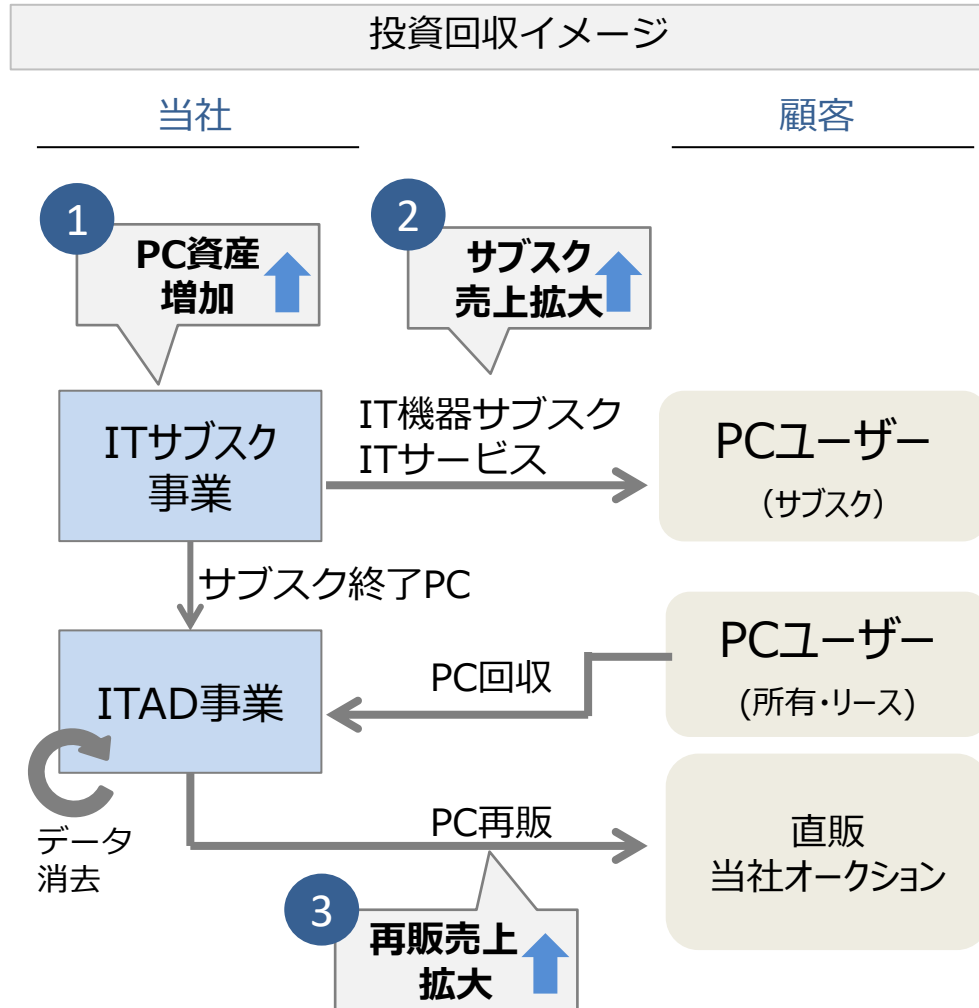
投資回収イメージ

当社

顧客

1
PC資産
増加

2
サブスク
売上拡大

ITサブスク
事業

IT機器サブスク
ITサービス

PCユーザー
（サブスク）

サブスク終了PC

ITAD事業

PC回収

PCユーザー
（所有・リース）

データ
消去

PC再販

直販
当社オークション

3
再販売上
拡大